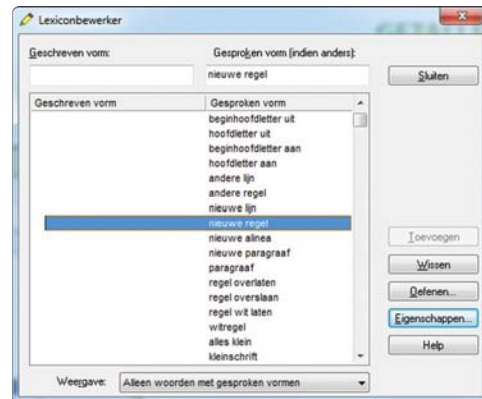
Lexiconbewerker

Geschreven vorm:

Gesproken vorm (indien anders):

nieuwe regel

Sluiten

| Geschreven vorm | Gesproken vorm |
|---|---|
| | beginhoofdletter uit |
| | hoofdletter uit |
| | beginhoofdletter aan |
| | hoofdletter aan |
| | andere lijn |
| | andere regel |
| | nieuwe lijn |
| | nieuwe regel |
| | nieuwe alinea |
| | nieuwe paragraaf |
| | paragraaf |
| | regel overlaten |
| | regel overslaan |
| | regel wit laten |
| | witregel |
| | alles klein |
| | kleinschrift |

Toevoegen

Wissen

Oefenen...

Eigenschappen...

Help

Weergave: Alleen woorden met gesproken vormen